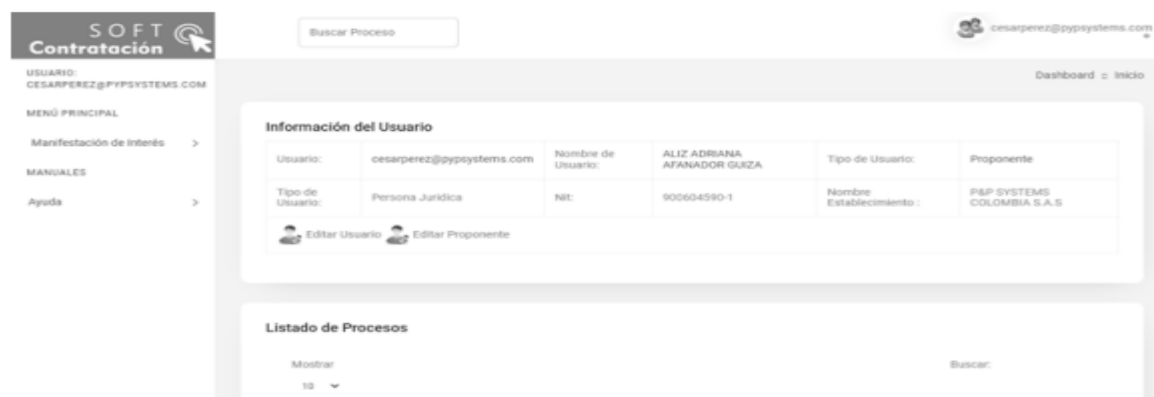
SOFT Contratación

Buscar Proceso

cesarperez@pypsystems.com

USUARIO: CESARPEREZ@PYPSYSTEMS.COM

MENÚ PRINCIPAL

Manifestación de Interés >

MANUALES

Ayuda >

Dashboard ○ Inicio

Información del Usuario

| Usuario: | cesarperez@pypsystems.com | Nombre de Usuario: | ALIZ ADRIANA AFANADOR GUIZA | Tipo de Usuario: | Proponente |
|---|---|---|---|---|---|
| Tipo de Usuario: | Persona Juridica | Nit: | 900604590-1 | Nombre Establecimiento : | P&P SYSTEMS COLOMBIA S.A.S |

Editar Usuario Editar Proponente

Listado de Procesos

Mostrar

10

Buscar: